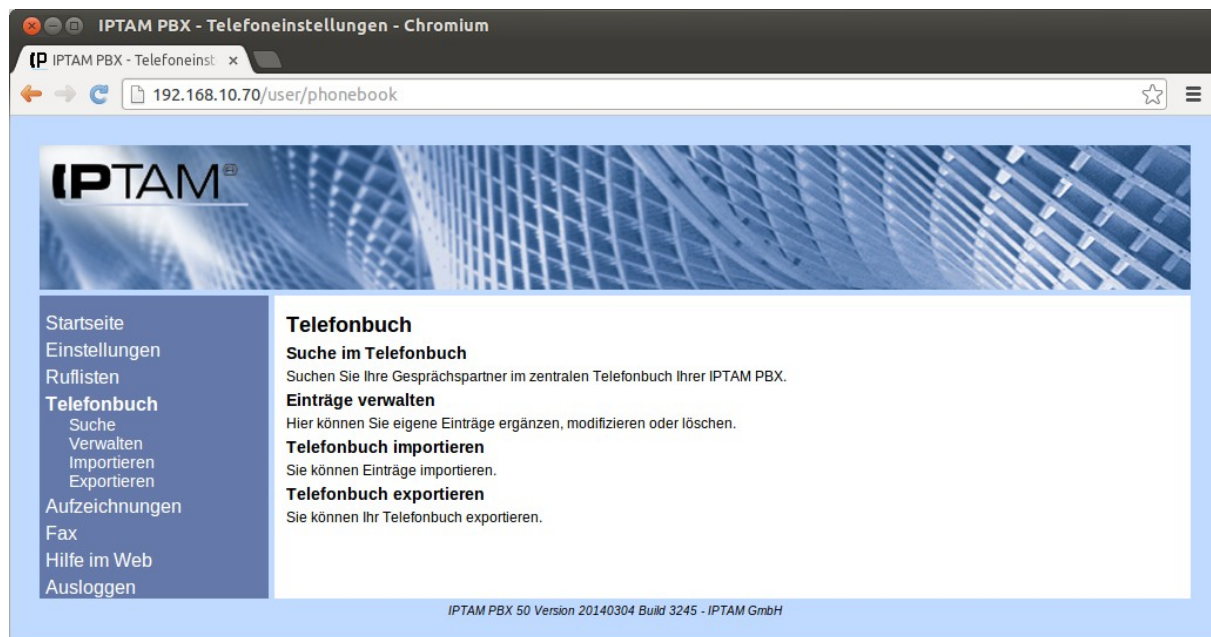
IPTAM PBX - Telefoneinstellungen - Chromium

IPTAM PBX - Telefoneinst ×

192.168.10.70/user/phonebook

IPTAM

Startseite
Einstellungen
Ruflisten
Telefonbuch
Suche
Verwalten
Importieren
Exportieren
Aufzeichnungen
Fax
Hilfe im Web
Ausloggen

Telefonbuch

Suche im Telefonbuch

Suchen Sie Ihre Gesprächspartner im zentralen Telefonbuch Ihrer IPTAM PBX.

Einträge verwalten

Hier können Sie eigene Einträge ergänzen, modifizieren oder löschen.

Telefonbuch importieren

Sie können Einträge importieren.

Telefonbuch exportieren

Sie können Ihr Telefonbuch exportieren.

IPTAM PBX 50 Version 20140304 Build 3245 - IPTAM GmbH